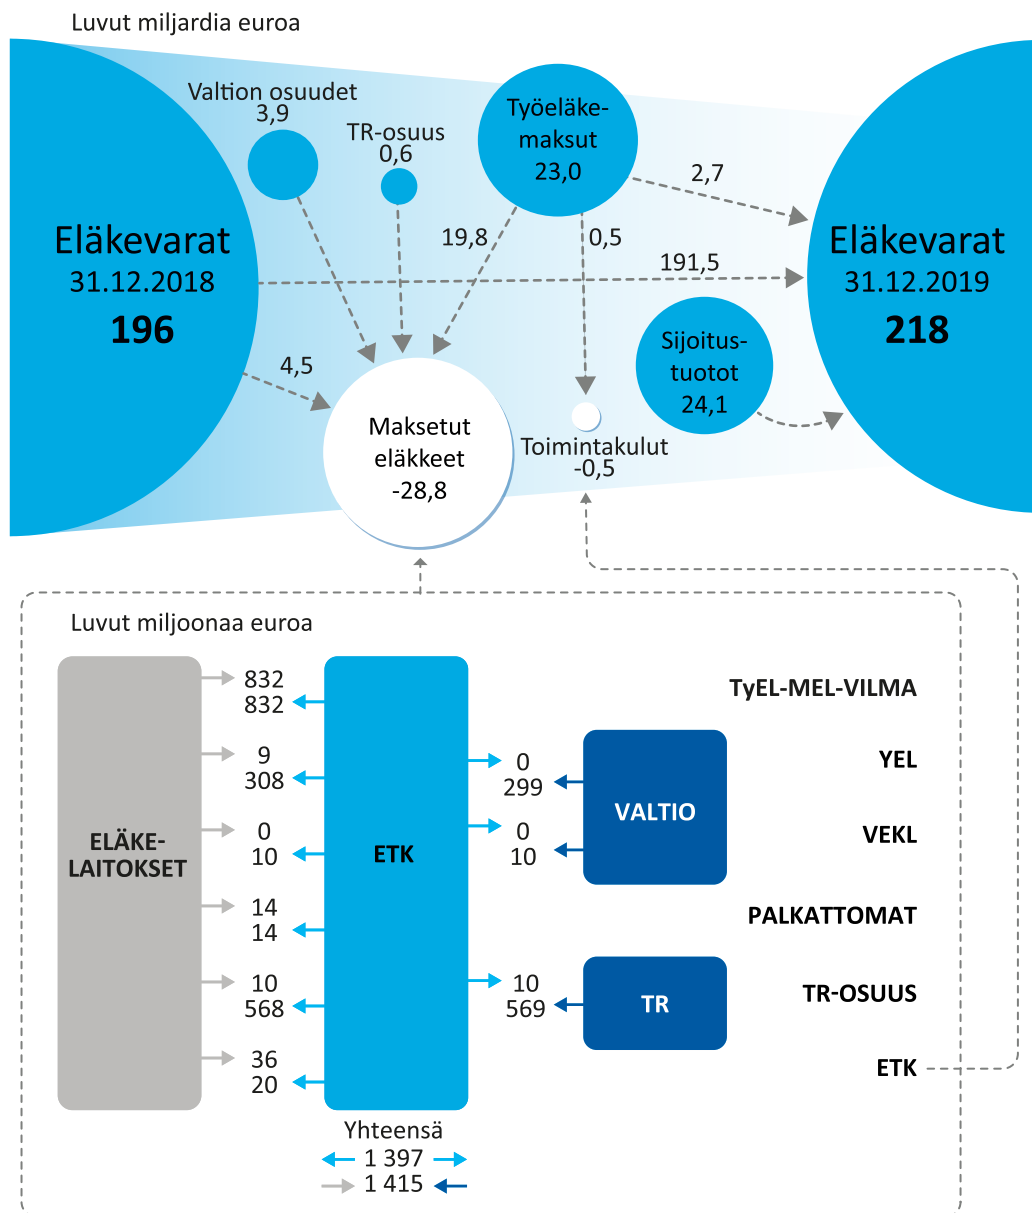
Luvut miljardia euroa

Valtion osuudet
3,9

TR-osuus
0,6

Työeläkemaksut
23,0

Eläkevarat
31.12.2018
196

19,8

0,5

2,7

191,5

Eläkevarat
31.12.2019
218

4,5

Maksetut eläkkeet
-28,8

Toimintakulut
-0,5

Sijoitustuotot
24,1

Luvut miljoonaa euroa

ELÄKELAITOKSET

832
832

9
308

0
10

14
14

10
568

36
20

ETK

0
299

0
10

10
569

VALTIO

TR

TyEL-MEL-VILMA

YEL

VEKL

PALKATTOMAT

TR-OSUUS

ETK

Yhteensä
1 397
1 415